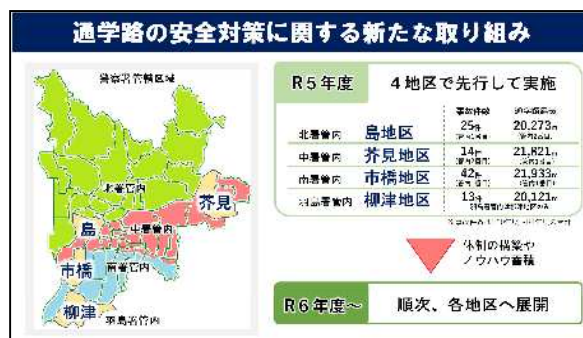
通学路の安全対策に関する新たな取り組み

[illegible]管轄区域

北署管内

中署管内

南署管内

羽島署管内

島

芥見

市橋

柳津

R5年度　４地区で先行して実施

| | | 事故件数 | 世帯数 |
|---|---|---|---|
| 北署管内 | 島地区 | 25件 | 20,273世帯 |
| 中署管内 | 芥見地区 | 14件 | 21,821世帯 |
| 南署管内 | 市橋地区 | 42件 | 21,933世帯 |
| 羽島署管内 | 柳津地区 | 13件 | 20,121世帯 |

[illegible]

体制の構築や
ノウハウ蓄積

R6年度～　順次、各地区へ展開